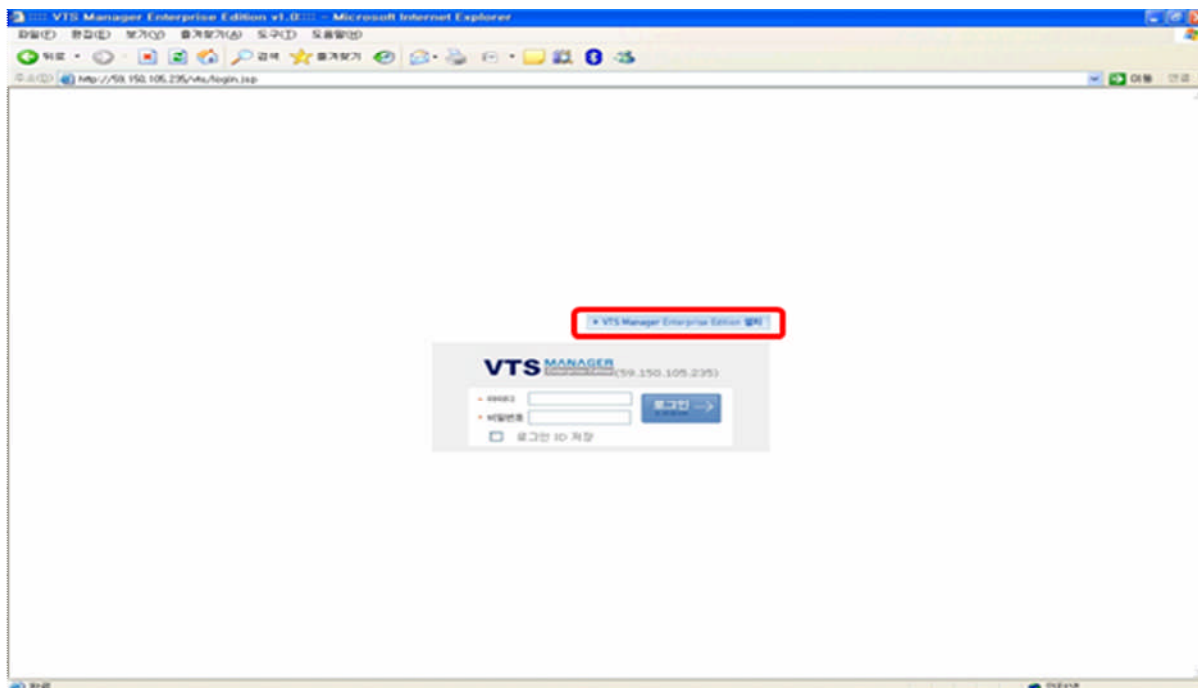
:::: VTS Manager Enterprise Edition v1.0:::: - Microsoft Internet Explorer

파일(F) 편집(E) 보기(V) 즐겨찾기(A) 도구(T) 도움말(H)

뒤로 검색 즐겨찾기

주소(D) http://59.150.105.235/vts/login.jsp

이동 연결

▪ VTS Manager Enterprise Edition 설치

VTS MANAGER Enterprise Edition (59.150.105.235)

• 사용자ID

• 비밀번호

로그인

로그인 ID 저장

완료

인터넷